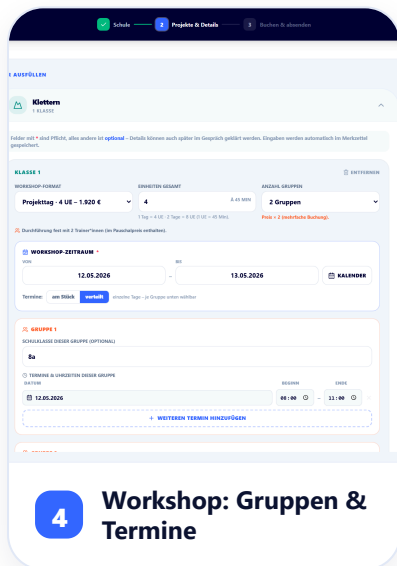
Schule 2 Projekte & Details 3 Buchen & absenden

AUSFÜLLEN

Klettern
1 KLASSE

Felder mit * sind Pflicht, alles andere ist optional – Details können auch später im Gespräch geklärt werden. Eingaben werden automatisch im Merkzettel gespeichert.

KLASSE 1 ENTFERNEN

WORKSHOP-FORMAT
Projekttag · 4 UE · 1.920 €

EINHEITEN GESAMT
4
à 45 MIN
1 Tag = 4 UE · 2 Tage = 8 UE (1 UE = 45 Min)

ANZAHL GRUPPEN
2 Gruppen
Preis × 2 (mehrfache Buchung).

Durchführung fest mit 2 Trainer*innen (im Pauschalpreis enthalten).

WORKSHOP-ZEITRAUM *
VON
12.05.2026
BIS
13.05.2026
KALENDER

Termine: am Stück verteilt einzelne Tage – je Gruppe unten editierbar

GRUPPE 1
SCHULKLASSE DIESER GRUPPE (OPTIONAL)
8a

TERMINE & UHRZEITEN DIESER GRUPPE
DATUM
12.05.2026
BEGINN
08:00
ENDE
11:00

+ WEITEREN TERMIN HINZUFÜGEN

4 Workshop: Gruppen & Termine